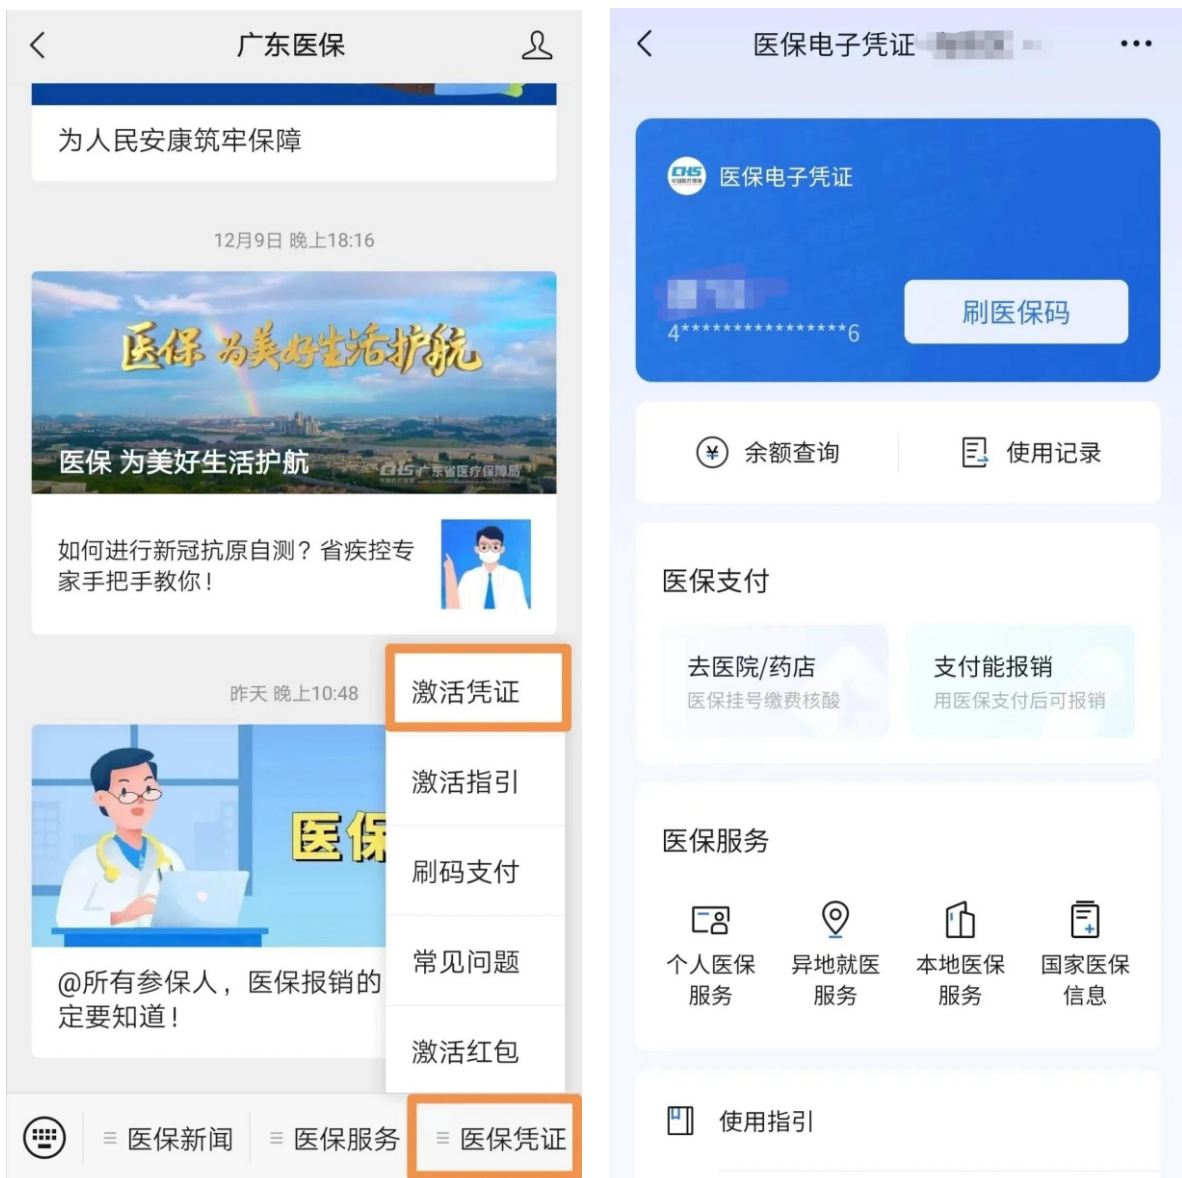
广东医保

为人民安康筑牢保障

12月9日 晚上18:16

医保 为美好生活护航

医保 为美好生活护航

CHS 广东省医疗保障局

如何进行新冠抗原自测？省疾控专家手把手教你！

昨天 晚上10:48

医保

@所有参保人，医保报销的定要知道！

激活凭证

激活指引

刷码支付

常见问题

激活红包

≡ 医保新闻 ≡ 医保服务 ≡ 医保凭证

医保电子凭证 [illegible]

CHS 医保电子凭证

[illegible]

4****************6

刷医保码

余额查询

使用记录

医保支付

去医院/药店
医保挂号缴费核酸

支付能报销
用医保支付后可报销

医保服务

个人医保服务

异地就医服务

本地医保服务

国家医保信息

使用指引